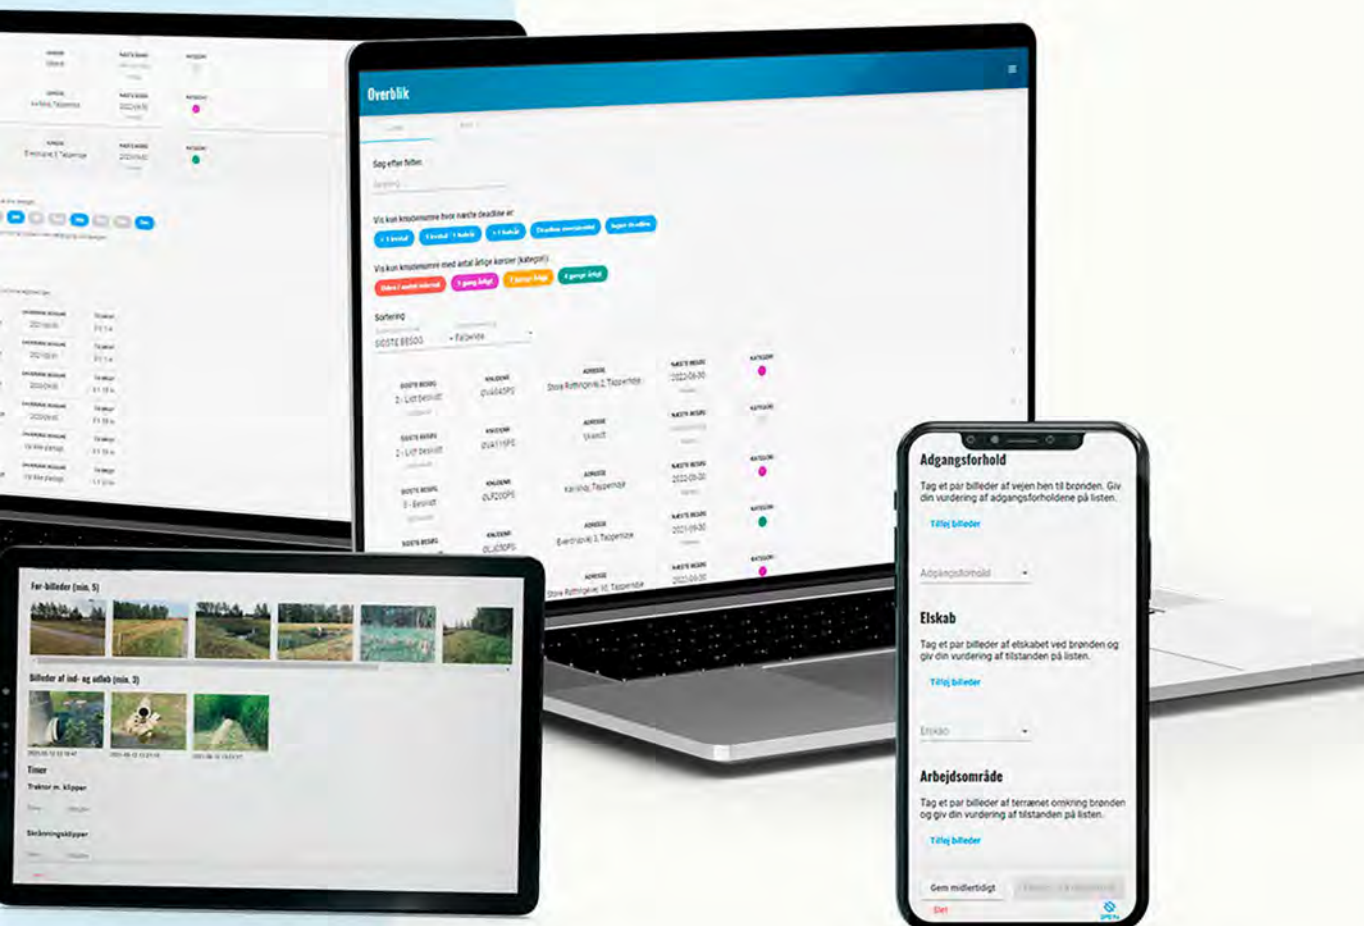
Overblik

Søg efter felter.

Vis kun knudenumre hvor næste deadline er:

Vis kun knudenumre med antal årlige kørsler (kategori):

Sortering

SIDSTE BESØG

Faldende

SIDSTE BESØG

2 - Lidt besvidt

KNUDENR

ADRESSE

Store Rettingevej 2, Tappernøje

NÆSTE BESØG

2022-09-30

KATEGORI

Skandt

Karlslvej, Tappernøje

3 - Besvidt

Evertsvej 3, Tappernøje

2021-09-30

Store Rettingevej 10, Tappernøje

Før-billeder (min. 5)

Billeder af ind- og udløb (min. 3)

Timer

Traktor m. klipper

Skråningsklipper

Adgangsforhold

Tag et par billeder af vejen hen til brønden. Giv din vurdering af adgangsforholdene på listen.

Tilføj billeder

Adgangsforhold

Elskab

Tag et par billeder af elskabet ved brønden og giv din vurdering af tilstanden på listen.

Tilføj billeder

Elskab

Arbejdsområde

Tag et par billeder af terrænet omkring brønden og giv din vurdering af tilstanden på listen.

Tilføj billeder

Gem midlertidigt

Slet